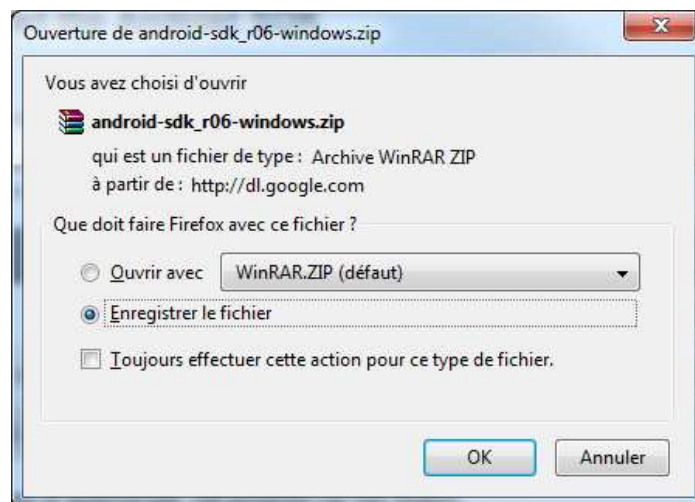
Ouverture de android-sdk_r06-windows.zip

Vous avez choisi d'ouvrir

android-sdk_r06-windows.zip

qui est un fichier de type : Archive WinRAR ZIP

à partir de : http://dl.google.com

Que doit faire Firefox avec ce fichier ?

Ouvrir avec WinRAR.ZIP (défaut)

Enregistrer le fichier

Toujours effectuer cette action pour ce type de fichier.

OK Annuler